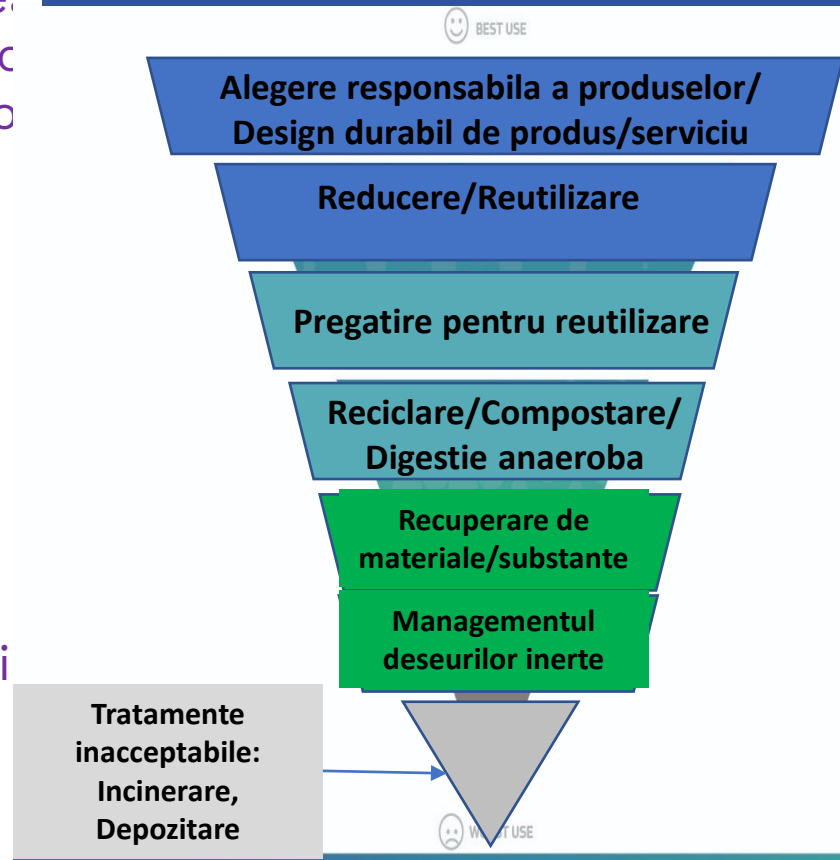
BEST USE

Alegere responsabila a produselor/ Design durabil de produs/serviciu

Reducere/Reutilizare

Pregatire pentru reutilizare

Reciclare/Compostare/ Digestie anaeroba

Recuperare de materiale/substante

Managementul deseurilor inerte

Tratamente inacceptabile: Incinerare, Depozitare

W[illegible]T USE